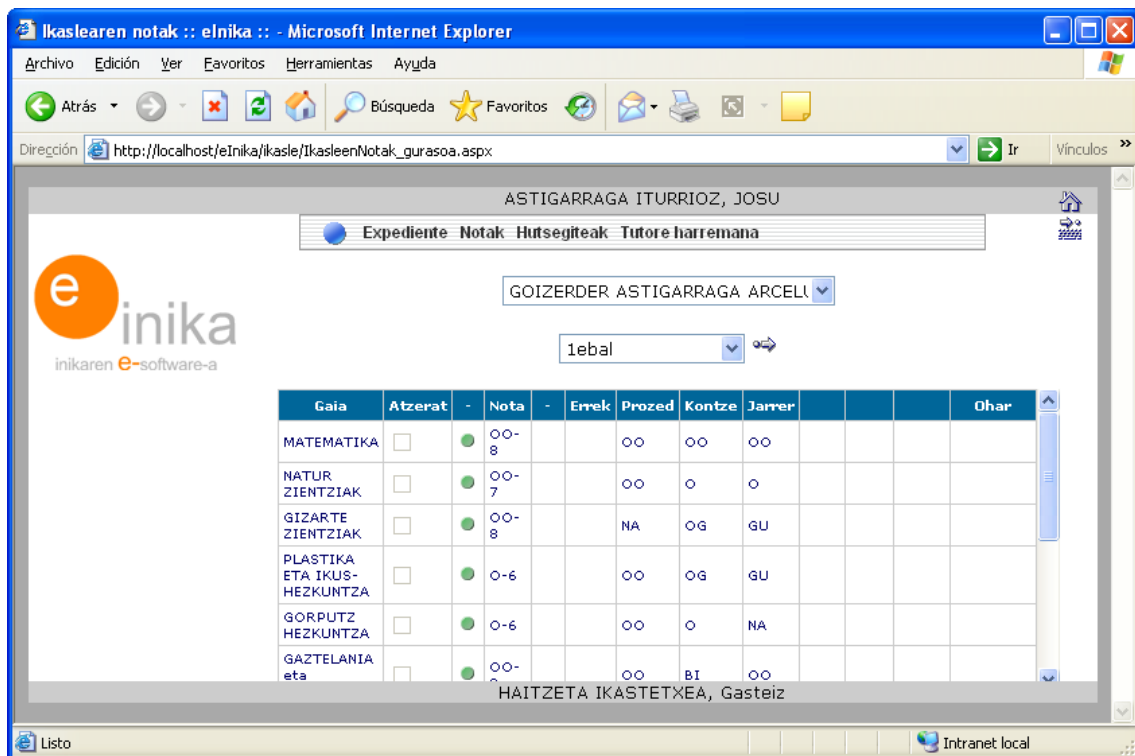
Ikaslearen notak :: eInika :: - Microsoft Internet Explorer

Archivo Edición Ver Favoritos Herramientas Ayuda

Atrás Búsqueda Favoritos

Dirección http://localhost/eInika/ikasle/IkasleenNotak_gurasoa.aspx Ir Vínculos

ASTIGARRAGA ITURRIOZ, JOSU

Expediente Notak Hutsegiteak Tutore harremana

e inika
inikaren e-software-a

GOIZERDER ASTIGARRAGA ARCEL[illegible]

1ebal

| Gaia | Atzerat | - | Nota | - | Errek | Prozed | Kontze | Jarrer | | | | Ohar |
|---|---|---|---|---|---|---|---|---|---|---|---|---|
| MATEMATIKA | | | OO-8 | | | OO | OO | OO | | | | |
| NATUR ZIENTZIAK | | | OO-7 | | | OO | O | O | | | | |
| GIZARTE ZIENTZIAK | | | OO-8 | | | NA | OG | GU | | | | |
| PLASTIKA ETA IKUS-HEZKUNTZA | | | O-6 | | | OO | OG | GU | | | | |
| GORPUTZ HEZKUNTZA | | | O-6 | | | OO | O | NA | | | | |
| GAZTELANIA eta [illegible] | | | OO-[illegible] | | | OO | BI | OO | | | | |

HAITZETA IKASTETXEA, Gasteiz

Listo Intranet local